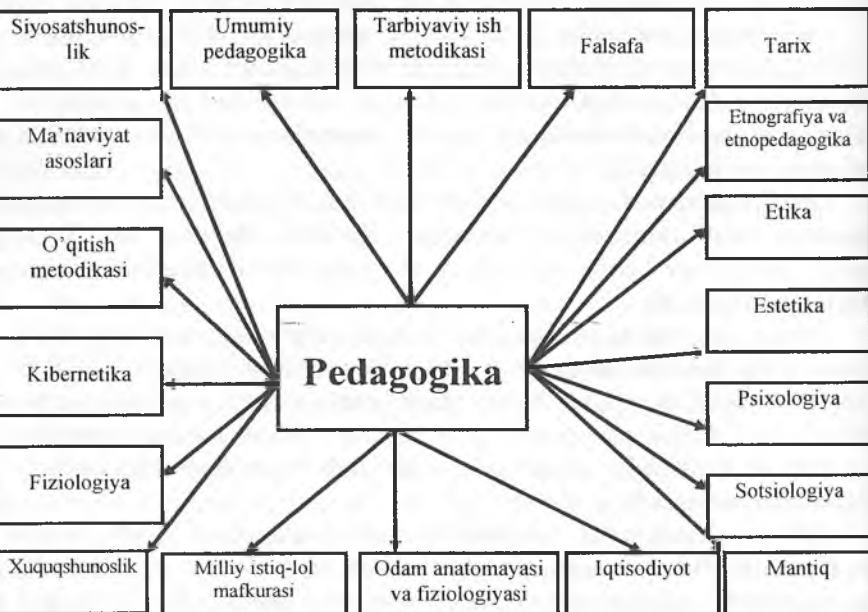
Siyosatshunoslik

Umumiy pedagogika

Tarbiyaviy ish metodikasi

Falsafa

Tarix

Ma'naviyat asoslari

Etnografiya va etnopedagogika

Etika

O'qitish metodikasi

Estetika

Kibernetika

Pedagogika

Psixologiya

Fiziologiya

Sotsiologiya

Xuquqshunoslik

Milliy istiq-lol mafkurasi

Odam anatomayasi va fiziologiyasi

Iqtisodiyot

Mantiq